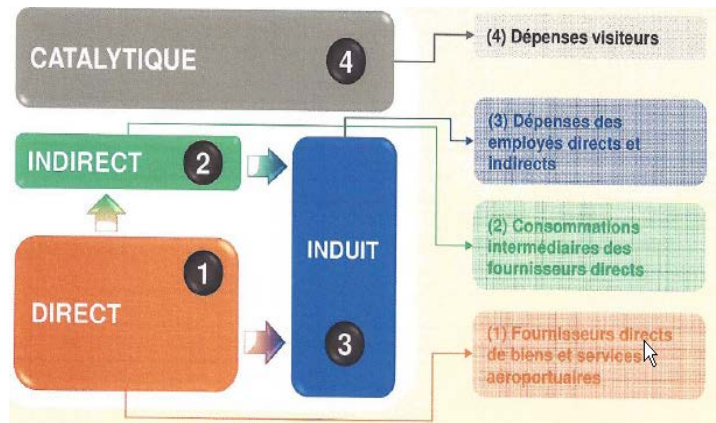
CATALYTIQUE 4

INDIRECT 2

DIRECT 1

INDUIT 3

(4) Dépenses visiteurs

(3) Dépenses des employés directs et indirects

(2) Consommations intermédiaires des fournisseurs directs

(1) Fournisseurs directs de biens et services aeroportuaires